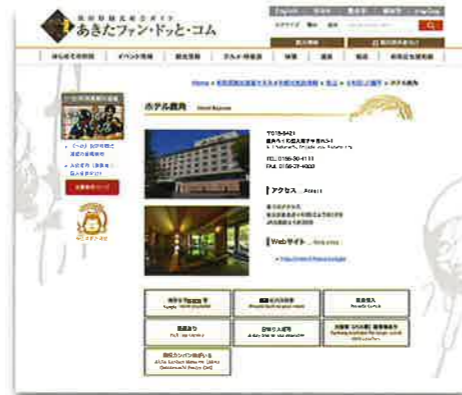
秋田県観光総合ガイド
あきたファン・ドッと・コム

English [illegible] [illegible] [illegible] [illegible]

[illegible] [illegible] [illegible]

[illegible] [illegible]

はじめての秋田 イベント情報 観光情報 グルメ・特産品 体験 温泉 宿泊 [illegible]

Home > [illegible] > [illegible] > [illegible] > ホテル鹿角

ホテル鹿角 Hotel Kazuno

〒018-5421
鹿角市 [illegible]
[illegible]

TEL 0186-30-4111
FAX 0186-29-4000

アクセス Access

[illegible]

Webサイト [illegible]

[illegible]

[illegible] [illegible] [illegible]
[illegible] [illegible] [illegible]
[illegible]

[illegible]
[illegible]
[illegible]